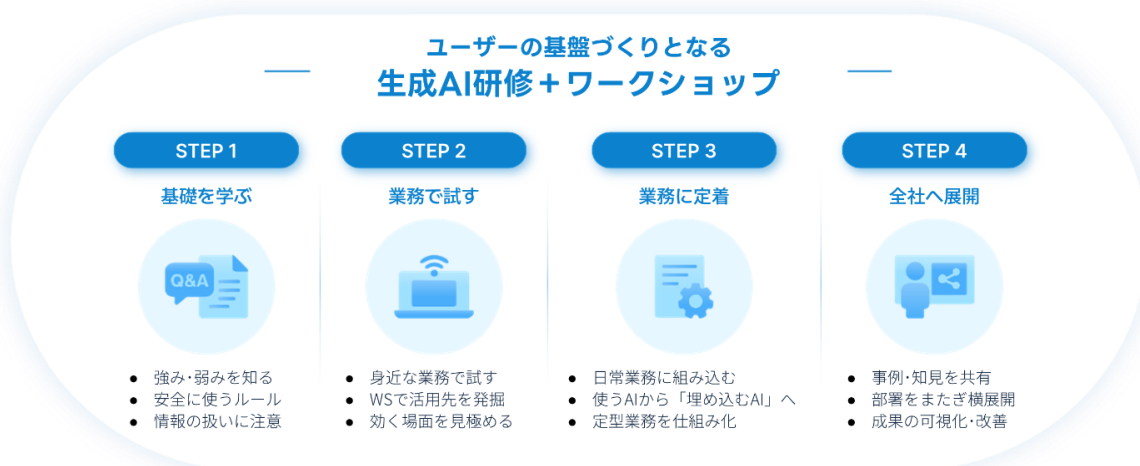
ユーザーの基盤づくりとなる
生成AI研修＋ワークショップ

STEP 1
基礎を学ぶ
Q&A
• 強み･弱みを知る
• 安全に使うルール
• 情報の扱いに注意

STEP 2
業務で試す
• 身近な業務で試す
• WSで活用先を発掘
• 効く場面を見極める

STEP 3
業務に定着
• 日常業務に組み込む
• 使うAIから「埋め込むAI」へ
• 定型業務を仕組み化

STEP 4
全社へ展開
• 事例･知見を共有
• 部署をまたぎ横展開
• 成果の可視化･改善